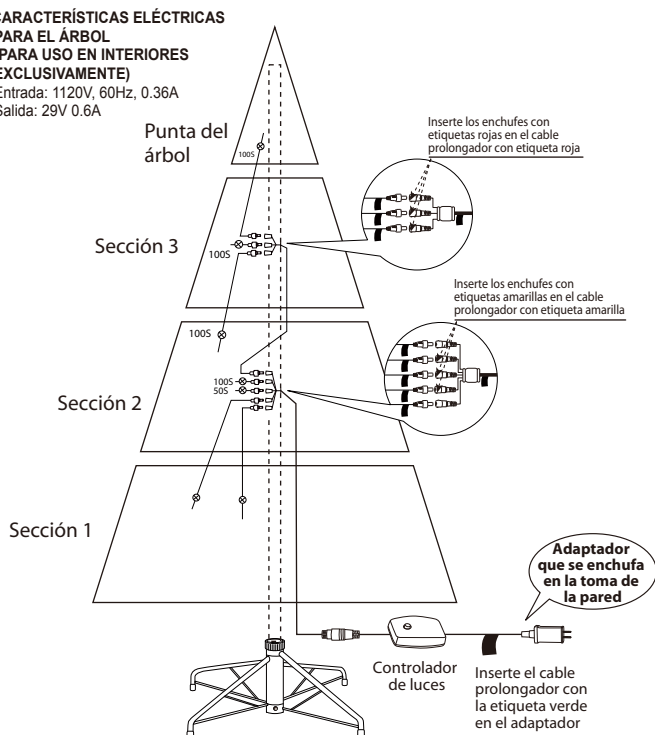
CARACTERÍSTICAS ELÉCTRICAS PARA EL ÁRBOL (PARA USO EN INTERIORES EXCLUSIVAMENTE)
Entrada: 1120V, 60Hz, 0.36A
Salida: 29V 0.6A

Punta del árbol

100S

Inserte los enchufes con etiquetas rojas en el cable prolongador con etiqueta roja

Sección 3

100S

Inserte los enchufes con etiquetas amarillas en el cable prolongador con etiqueta amarilla

100S

100S
50S

Sección 2

Sección 1

Adaptador que se enchufa en la toma de la pared

Controlador de luces

Inserte el cable prolongador con la etiqueta verde en el adaptador